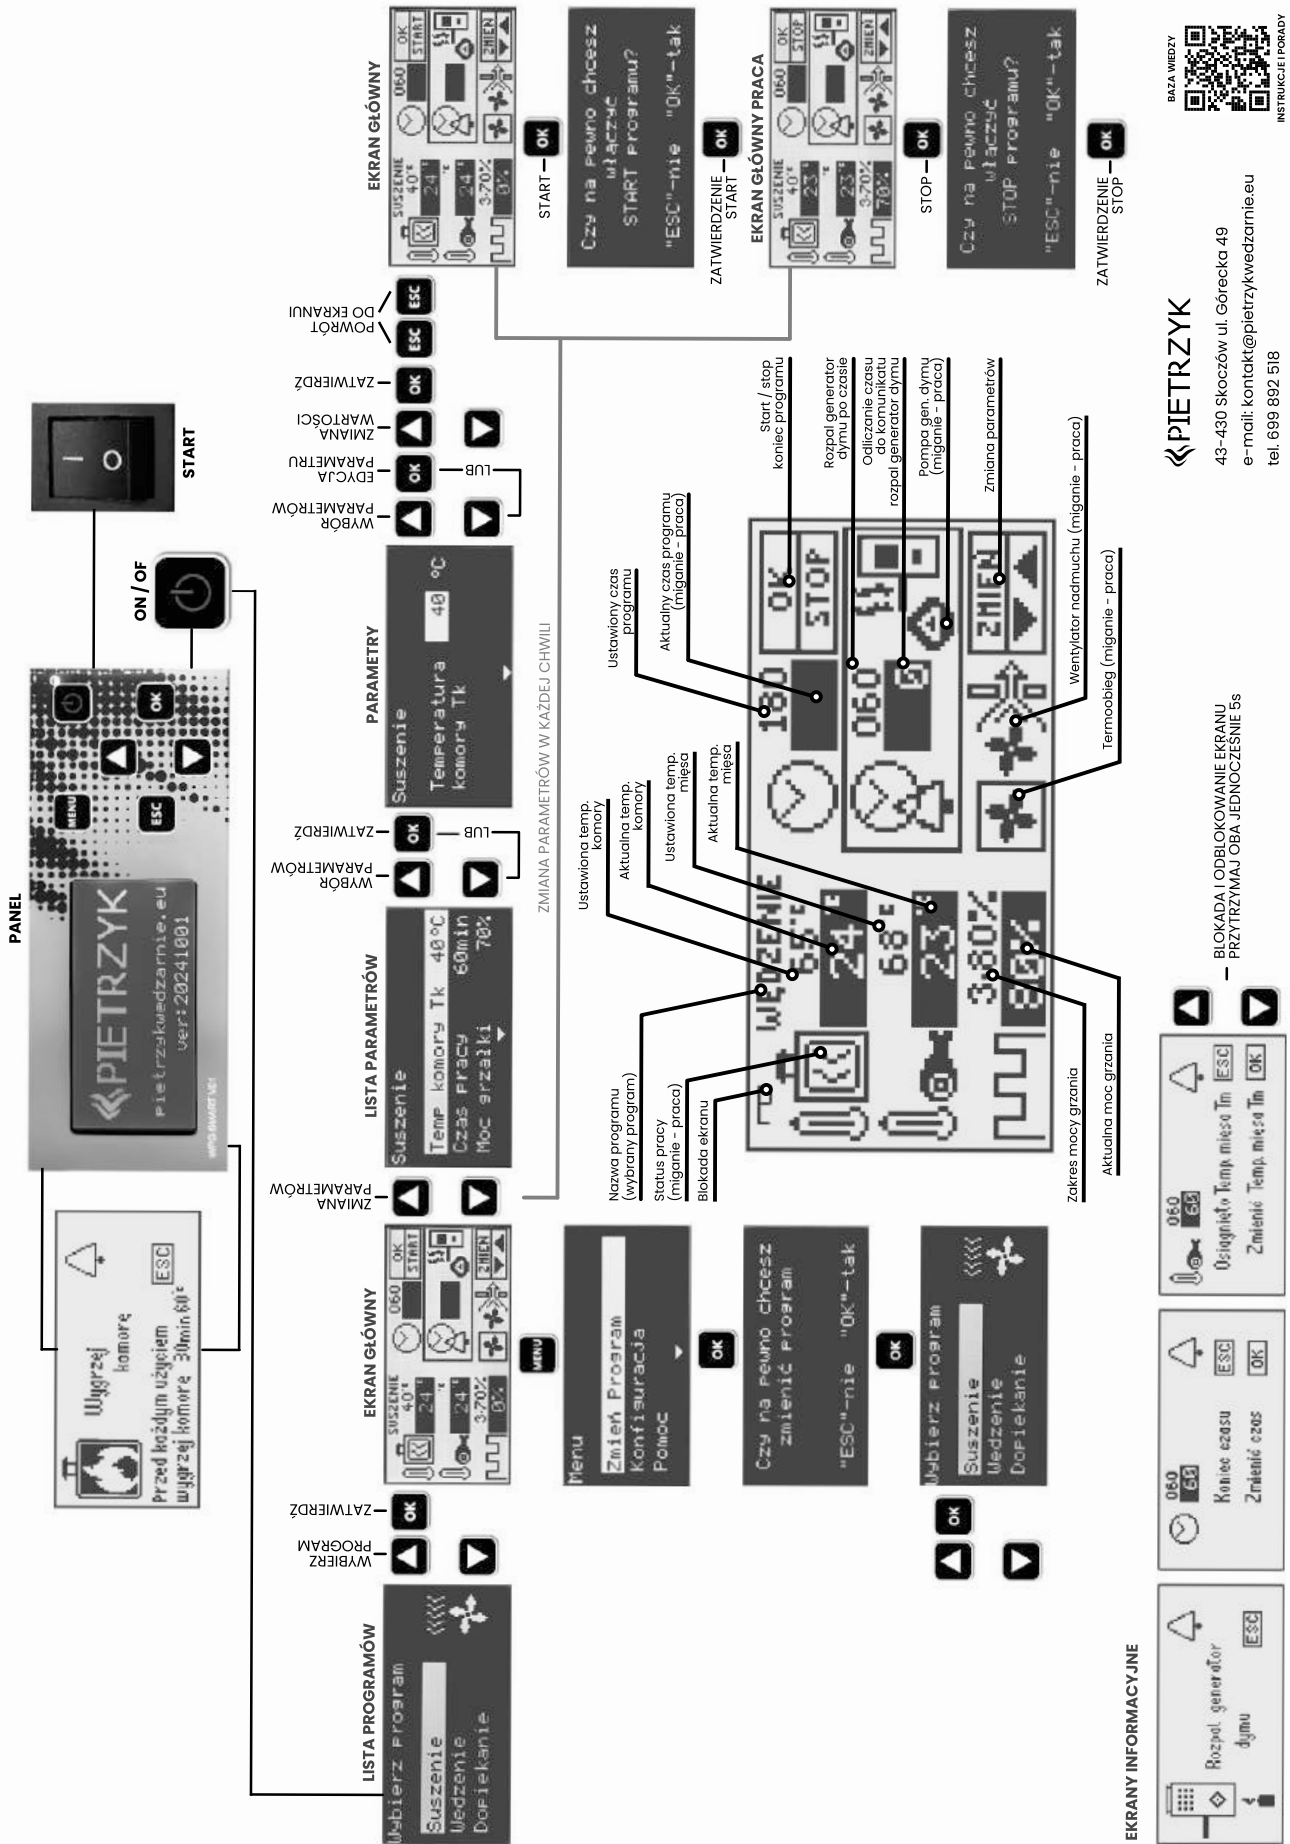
PANEL

PIETRZYK
pietrzykwedzarnie.eu
ver:20241001

MENU ESC OK

ON/OF

START

Wygrzej komore
Przed każdym użyciem wygrzej komore 30min 60°
ESC

LISTA PROGRAMÓW
Wybierz program
Suszenie
Wedzenie
Dopiekanie

WYBIERZ PROGRAM
ZATWIERDŹ

EKRAN GŁÓWNY
SUSZENIE 40° 24° 24° 3-70% 0% 060 OK START ZMIEŃ

MENU
Menu
Zmień Program
Konfiguracja
Pomoc

OK
Czy na pewno chcesz zmienić program
"ESC"-nie "OK"-tak

OK
Wybierz program
Suszenie
Wedzenie
Dopiekanie

ZMIANA PARAMETRÓW

LISTA PARAMETRÓW
Suszenie
Temp komory Tk 40°C
Czas pracy 60min
Moc grzałki 70%

WYBÓR PARAMETRÓW
ZATWIERDŹ
LUB

ZMIANA PARAMETRÓW W KAŻDEJ CHWILI

PARAMETRY
Suszenie
Temperatura komory Tk 40 °C

WYBÓR PARAMETRÓW
EDYCJA PARAMETRU
LUB
ZMIANA WARTOŚCI
ZATWIERDŹ
POWRÓT DO EKRANU

EKRAN GŁÓWNY
SUSZENIE 40° 24° 24° 3-70% 0% 060 OK START ZMIEŃ

START — OK
Czy na pewno chcesz włączyć START programu?
"ESC"-nie "OK"-tak

ZATWIERDZENIE START — OK

EKRAN GŁÓWNY PRACA
SUSZENIE 40° 23° 23° 3-70% 70% 060 OK STOP ZMIEŃ

STOP — OK
Czy na pewno chcesz włączyć STOP programu?
"ESC"-nie "OK"-tak

ZATWIERDZENIE STOP — OK

WĘDZENIE 55° 24° 68° 23° 3-80% 80% 180 060 OK STOP ZMIEŃ

Nazwa programu (wybrany program)
Status pracy (miganie - praca)
Blokada ekranu
Ustawiona temp. komory
Aktualna temp. komory
Ustawiona temp. mięsa
Aktualna temp. mięsa
Zakres mocy grzania
Aktualna moc grzania
Ustawiony czas programu
Aktualny czas programu (miganie - praca)
Start / stop koniec programu
Rozpal generator dymu po czasie
Odliczanie czasu do komunikatu rozpal generator dymu
Pompa gen. dymu (miganie - praca)
Zmiana parametrów
Wentylator nadmuchu (miganie - praca)
Termoobieg (miganie - praca)

BLOKADA I ODBLOKOWANIE EKRANU PRZYTRZYMAJ OBA JEDNOCZEŚNIE 5s

EKRANY INFORMACYJNE
Rozpal generator dymu ESC
060 60 Koniec czasu Zmienić czas ESC OK
060 60 Osiągnięto Temp. mięsa Tm Zmienić Temp. mięsa Tm ESC OK

PIETRZYK
43-430 Skoczów ul. Górecka 49
e-mail: kontakt@pietrzykwedzarnie.eu
tel. 699 892 518

BAZA WIEDZY
INSTRUKCJE I PORADY